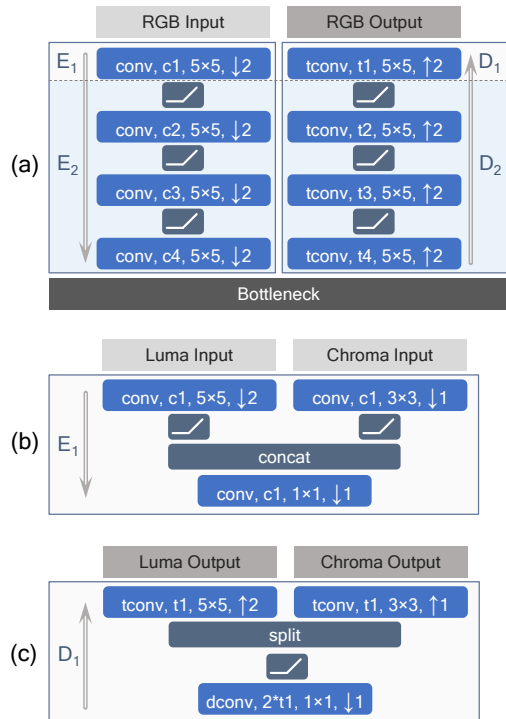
RGB Input

RGB Output

$E_1$

conv, c1, 5×5, ↓2

conv, c2, 5×5, ↓2

conv, c3, 5×5, ↓2

conv, c4, 5×5, ↓2

$E_2$

(a)

$D_1$

tconv, t1, 5×5, ↑2

tconv, t2, 5×5, ↑2

tconv, t3, 5×5, ↑2

tconv, t4, 5×5, ↑2

$D_2$

Bottleneck

Luma Input

Chroma Input

(b)

$E_1$

conv, c1, 5×5, ↓2

conv, c1, 3×3, ↓1

concat

conv, c1, 1×1, ↓1

Luma Output

Chroma Output

(c)

$D_1$

tconv, t1, 5×5, ↑2

tconv, t1, 3×3, ↑1

split

dconv, 2*t1, 1×1, ↓1